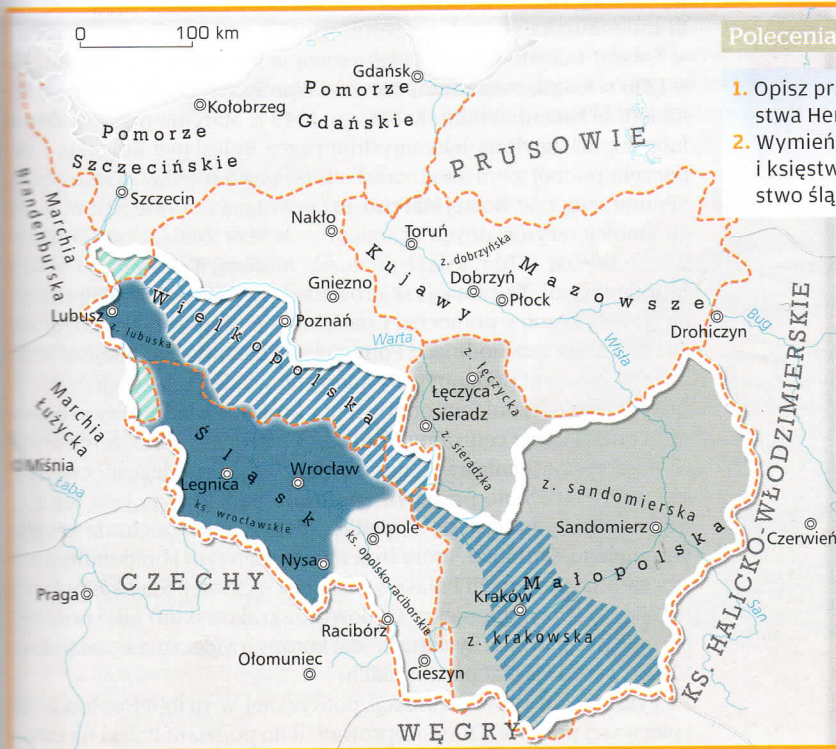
0 100 km

Polecenia

1. Opisz pr
stwa Her
2. Wymień
i księstw
stwoślą

Gdańsk
Pomorze
Gdańskie
Kołobrzeg
Pomorze
Szczecińskie
Szczecin
Marchia Brandenburska
PRUSOWIE
Nakło
Toruń
z. dobrzyńska
Dobrzyń
Płock
Kujawy
Mazowsze
Gniezno
Drohiczyn
Bug
Lubusz
z. lubuska
Wielkopolska
Poznań
Warta
Wisła
KS. HALICKO-WŁODZIMIERSKIE
z. łęczycka
Łęczyca
Sieradz
z. sieradzka
Marchia łużycka
Miśnia
Łaba
Śląsk
Legnica
Wrocław
ks. wrocławskie
z. sandomierska
Sandomierz
Czerwień
Opole
Nysa
ks. opolsko-raciborskie
CZECHY
Praga
Małopolska
Kraków
z. krakowska
San
Racibórz
Ołomuniec
Cieszyn
WĘGRY